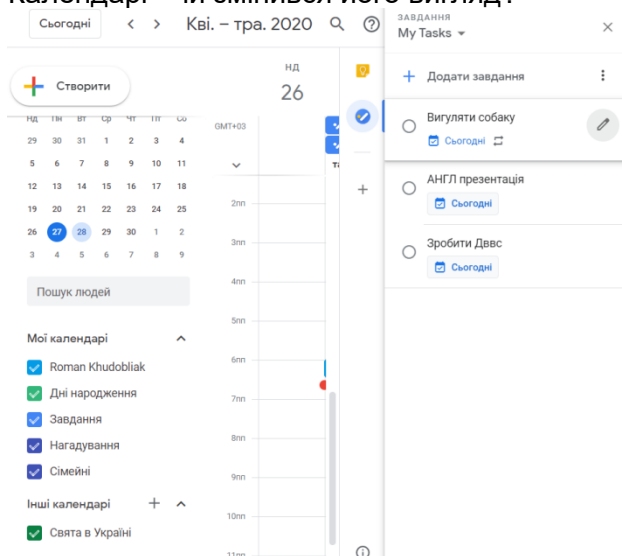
Сьогодні
Кві. – тра. 2020
ЗАВДАННЯ
My Tasks
Створити
НД
26
GMT+03
| нд | пн | вт | ср | чт | пт | сб |
|---|---|---|---|---|---|---|
| 29 | 30 | 31 | 1 | 2 | 3 | 4 |
| 5 | 6 | 7 | 8 | 9 | 10 | 11 |
| 12 | 13 | 14 | 15 | 16 | 17 | 18 |
| 19 | 20 | 21 | 22 | 23 | 24 | 25 |
| 26 | 27 | 28 | 29 | 30 | 1 | 2 |
| 3 | 4 | 5 | 6 | 7 | 8 | 9 |

2пп
3пп
4пп
5пп
6пп
7пп
8пп
9пп
10пп
11пп
Пошук людей
Мої календарі
Roman Khudobliak
Дні народження
Завдання
Нагадування
Сімейні
Інші календарі
Свята в Україні
Додати завдання
Вигуляти собаку
Сьогодні
АНГЛ презентація
Сьогодні
Зробити Дввс
Сьогодні